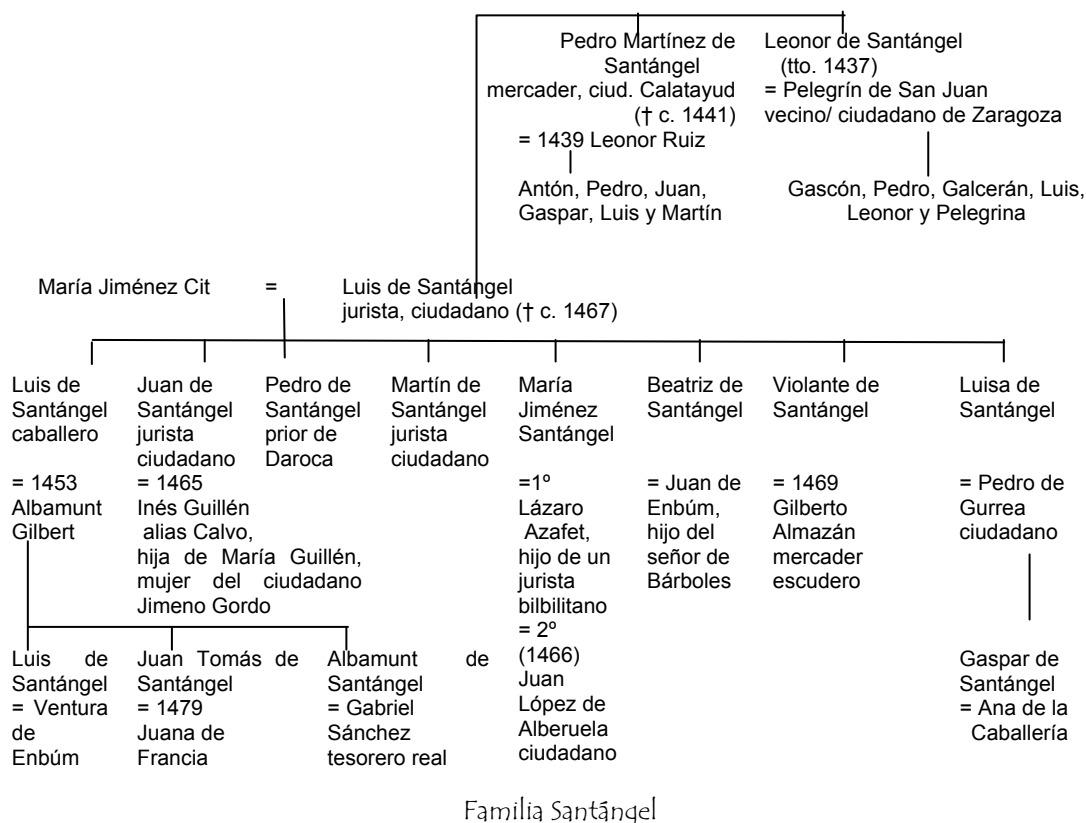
Pedro Martínez de Santángel mercader, ciud. Calatayud († c. 1441) = 1439 Leonor Ruiz

Antón, Pedro, Juan, Gaspar, Luis y Martín

Leonor de Santángel (tto. 1437) = Pelegrín de San Juan vecino/ ciudadano de Zaragoza

Gascón, Pedro, Galcerán, Luis, Leonor y Pelegrina

María Jiménez Cit = Luis de Santángel jurista, ciudadano († c. 1467)

Luis de Santángel caballero = 1453 Albamunt Gilbert

Juan de Santángel jurista ciudadano = 1465 Inés Guillén alias Calvo, hija de María Guillén, mujer del ciudadano Jimeno Gordo

Pedro de Santángel prior de Daroca

Martín de Santángel jurista ciudadano

María Jiménez Santángel =1º Lázaro Azafet, hijo de un jurista bilbilitano = 2º (1466) Juan López de Alberuela ciudadano

Beatriz de Santángel = Juan de Enbúm, hijo del señor de Bárboles

Violante de Santángel = 1469 Gilberto Almazán mercader escudero

Luisa de Santángel = Pedro de Gurrea ciudadano

Luis de Santángel = Ventura de Enbúm

Juan Tomás de Santángel = 1479 Juana de Francia

Albamunt de Santángel = Gabriel Sánchez tesorero real

Gaspar de Santángel = Ana de la Caballería

Familia Santángel